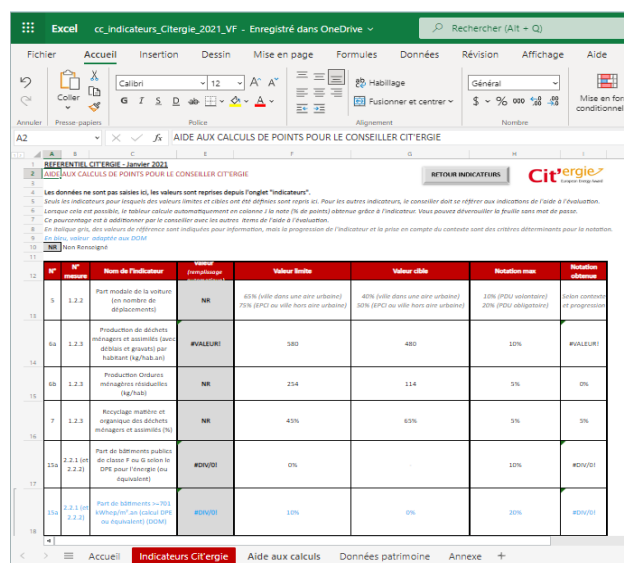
Excel cc_indicateurs_Citergie_2021_VF - Enregistré dans OneDrive
Rechercher (Alt + Q)

Fichier Accueil Insertion Dessin Mise en page Formules Données Révision Affichage Aide

Coller Calibri 11 Habillage Fusionner et centrer Général Mise en forme conditionnelle
Annuler Presse-papiers Police Alignement Nombre

A2 fx AIDE AUX CALCULS DE POINTS POUR LE CONSEILLER CIT'ERGIE

REFERENTIEL CIT'ERGIE - Janvier 2021
AIDE AUX CALCULS DE POINTS POUR LE CONSEILLER CIT'ERGIE
RETOUR INDICATEURS
Cit'ergie

Les données ne sont pas saisies ici, les valeurs sont reprises depuis l'onglet "indicateurs".
Seuls les indicateurs pour lesquels des valeurs limites et cibles ont été définies sont repris ici. Pour les autres indicateurs, le conseiller doit se référer aux indications de l'aide à l'évaluation.
Lorsque cela est possible, le tableur calcule automatiquement en colonne J la note (% de points) obtenue grâce à l'indicateur. Vous pouvez déverouiller la feuille sans mot de passe.
Ce pourcentage est à additionner par le conseiller avec les autres items de l'aide à l'évaluation.
En italique gris, des valeurs de référence sont indiquées pour information, mais la progression de l'indicateur et la prise en compte du contexte sont des critères déterminants pour la notation.
En bleu, valeur adaptée aux DOM
NR Non Renseigné

| N° | N° mesure | Nom de l'indicateur | Valeur (remplissage automatique) | Valeur limite | Valeur cible | Notation max | Notation obtenue |
|---|---|---|---|---|---|---|---|
| 5 | 1.2.2 | Part modale de la voiture (en nombre de déplacements) | NR | 65% (ville dans une aire urbaine) 75% (EPCI ou ville hors aire urbaine) | 40% (ville dans une aire urbaine) 50% (EPCI ou ville hors aire urbaine) | 10% (PDU volontaire) 20% (PDU obligatoire) | Selon contexte et progression |
| 6a | 1.2.3 | Production de déchets ménagers et assimilés (avec déblais et gravats) par habitant (kg/hab.an) | #VALEUR! | 580 | 480 | 10% | #VALEUR! |
| 6b | 1.2.3 | Production Ordures ménagères résiduelles (kg/hab) | NR | 254 | 114 | 5% | 0% |
| 7 | 1.2.3 | Recyclage matière et organique des déchets ménagers et assimilés (%) | NR | 45% | 65% | 5% | 5% |
| 11a | 2.2.1 (et 2.2.2) | Part de bâtiments publics de classe F ou G selon le DPE pour l'énergie (ou équivalent) | #DIV/0! | 0% | - | 10% | #DIV/0! |
| 11a | 2.2.1 (et 2.2.2) | Part de bâtiments >=701 kWhep/m².an (calcul DPE ou équivalent) (DOM) | #DIV/0! | 10% | 0% | 20% | #DIV/0! |

Accueil Indicateurs Cit'ergie Aide aux calculs Données patrimoine Annexe +